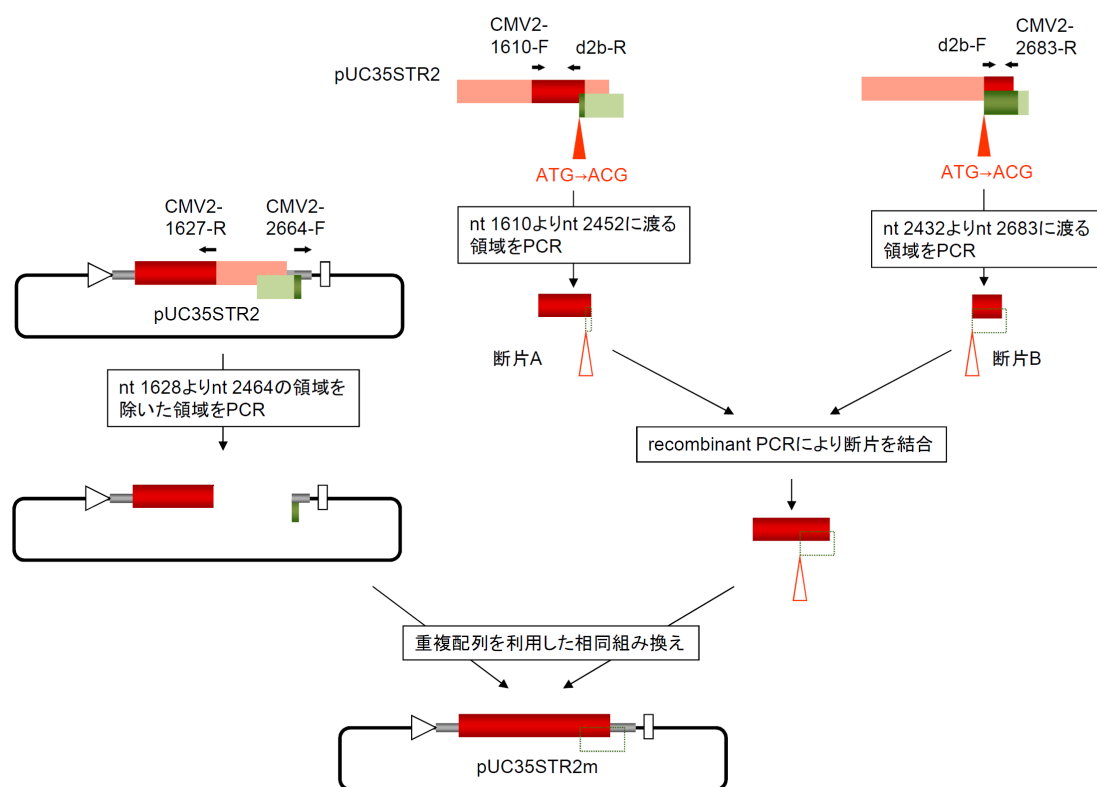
CMV2-1610-F

d2b-R

pUC35STR2

ATG→ACG

d2b-F

CMV2-2683-R

ATG→ACG

CMV2-1627-R

CMV2-2664-F

pUC35STR2

nt 1610よりnt 2452に渡る領域をPCR

nt 2432よりnt 2683に渡る領域をPCR

断片A

断片B

nt 1628よりnt 2464の領域を除いた領域をPCR

recombinant PCRにより断片を結合

重複配列を利用した相同組み換え

pUC35STR2m